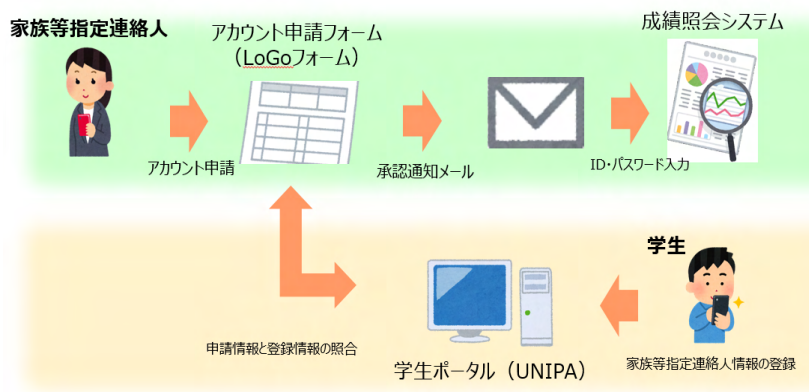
家族等指定連絡人

アカウント申請フォーム（LoGoフォーム）

成績照会システム

アカウント申請

承認通知メール

ID・パスワード入力

学生

申請情報と登録情報の照合

学生ポータル（UNIPA）

家族等指定連絡人情報の登録